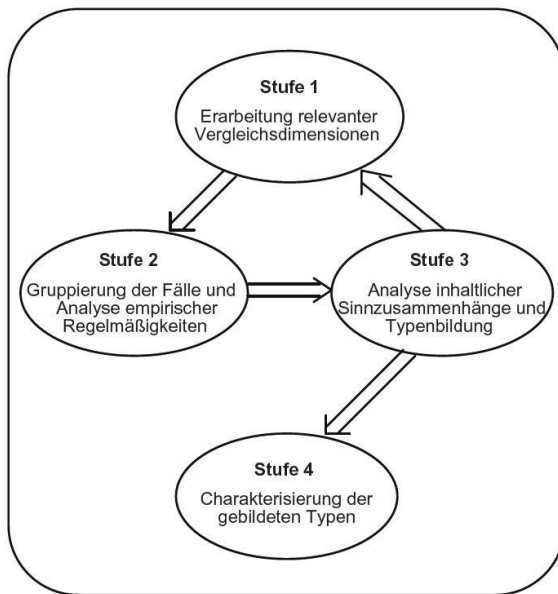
Stufe 1
Erarbeitung relevanter Vergleichsdimensionen

Stufe 2
Gruppierung der Fälle und Analyse empirischer Regelmäßigkeiten

Stufe 3
Analyse inhaltlicher Sinnzusammenhänge und Typenbildung

Stufe 4
Charakterisierung der gebildeten Typen